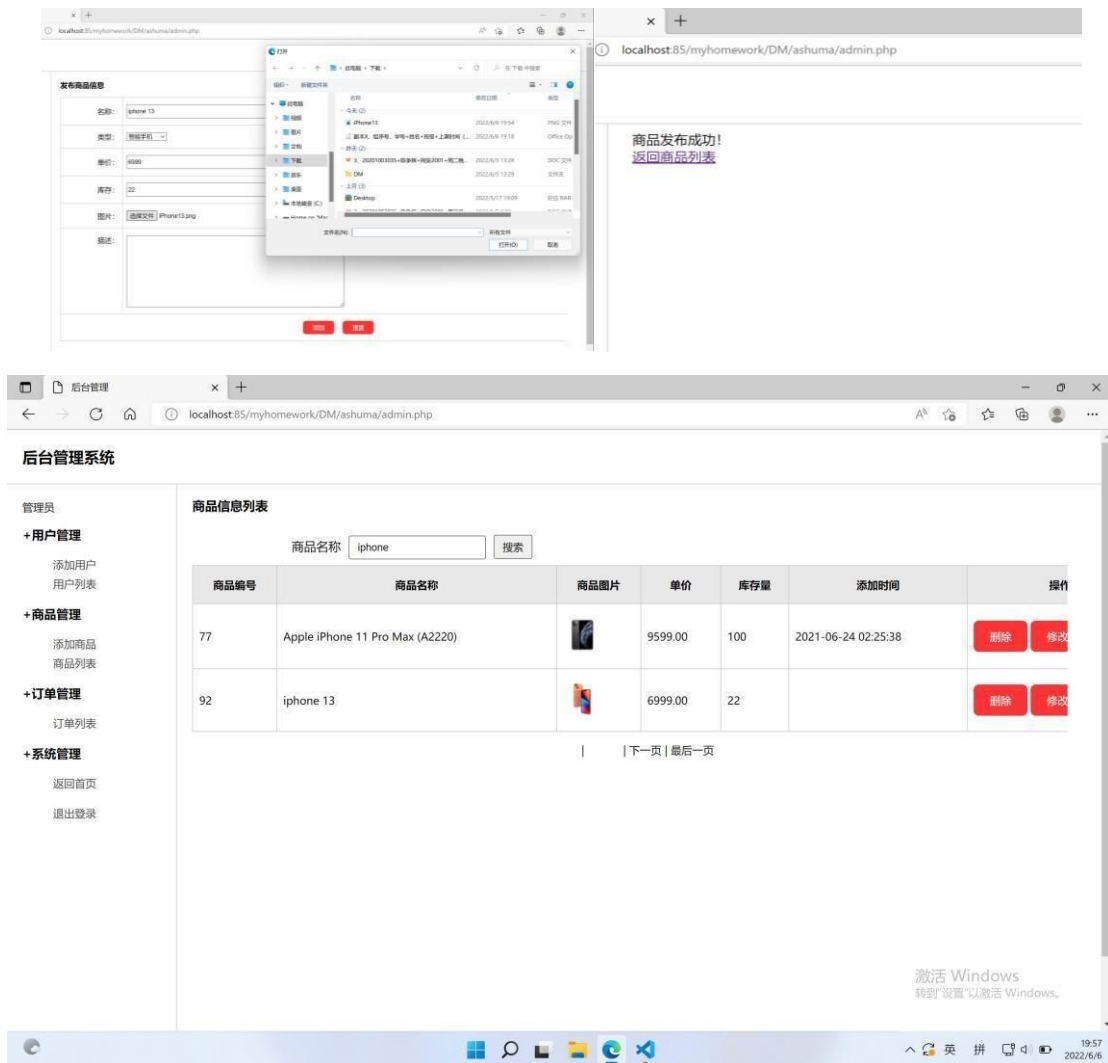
localhost:85/myhomework/DM/ashuma/admin.php

发布商品信息

名称: iphone 13

类型: 智能手机

单价: 6999

库存: 22

图片: 选择文件 iPhone13.png

描述:

添加 重置

打开

此电脑 › 下载 ›

组织 ▾ 新建文件夹

名称 修改日期 类型

今天 (2)

iPhone13 2022/6/6 19:54 PNG 文件

昨天 (2)

DM 2022/6/5 13:29 文件夹

上月 (3)

Desktop 2022/5/17 19:09

文件名(N): 所有文件

打开(O) 取消

localhost:85/myhomework/DM/ashuma/admin.php

商品发布成功!
返回商品列表

后台管理

localhost:85/myhomework/DM/ashuma/admin.php

后台管理系统

管理员

+用户管理

添加用户
用户列表

+商品管理

添加商品
商品列表

+订单管理

订单列表

+系统管理

返回首页

退出登录

商品信息列表

商品名称 iphone 搜索

| 商品编号 | 商品名称 | 商品图片 | 单价 | 库存量 | 添加时间 | 操作 |
|---|---|---|---|---|---|---|
| 77 | Apple iPhone 11 Pro Max (A2220) | | 9599.00 | 100 | 2021-06-24 02:25:38 | 删除 修改 |
| 92 | iphone 13 | | 6999.00 | 22 | | 删除 修改 |

| |下一页 | 最后一页

激活 Windows
转到"设置"以激活 Windows。

英 拼 19:57 2022/6/6